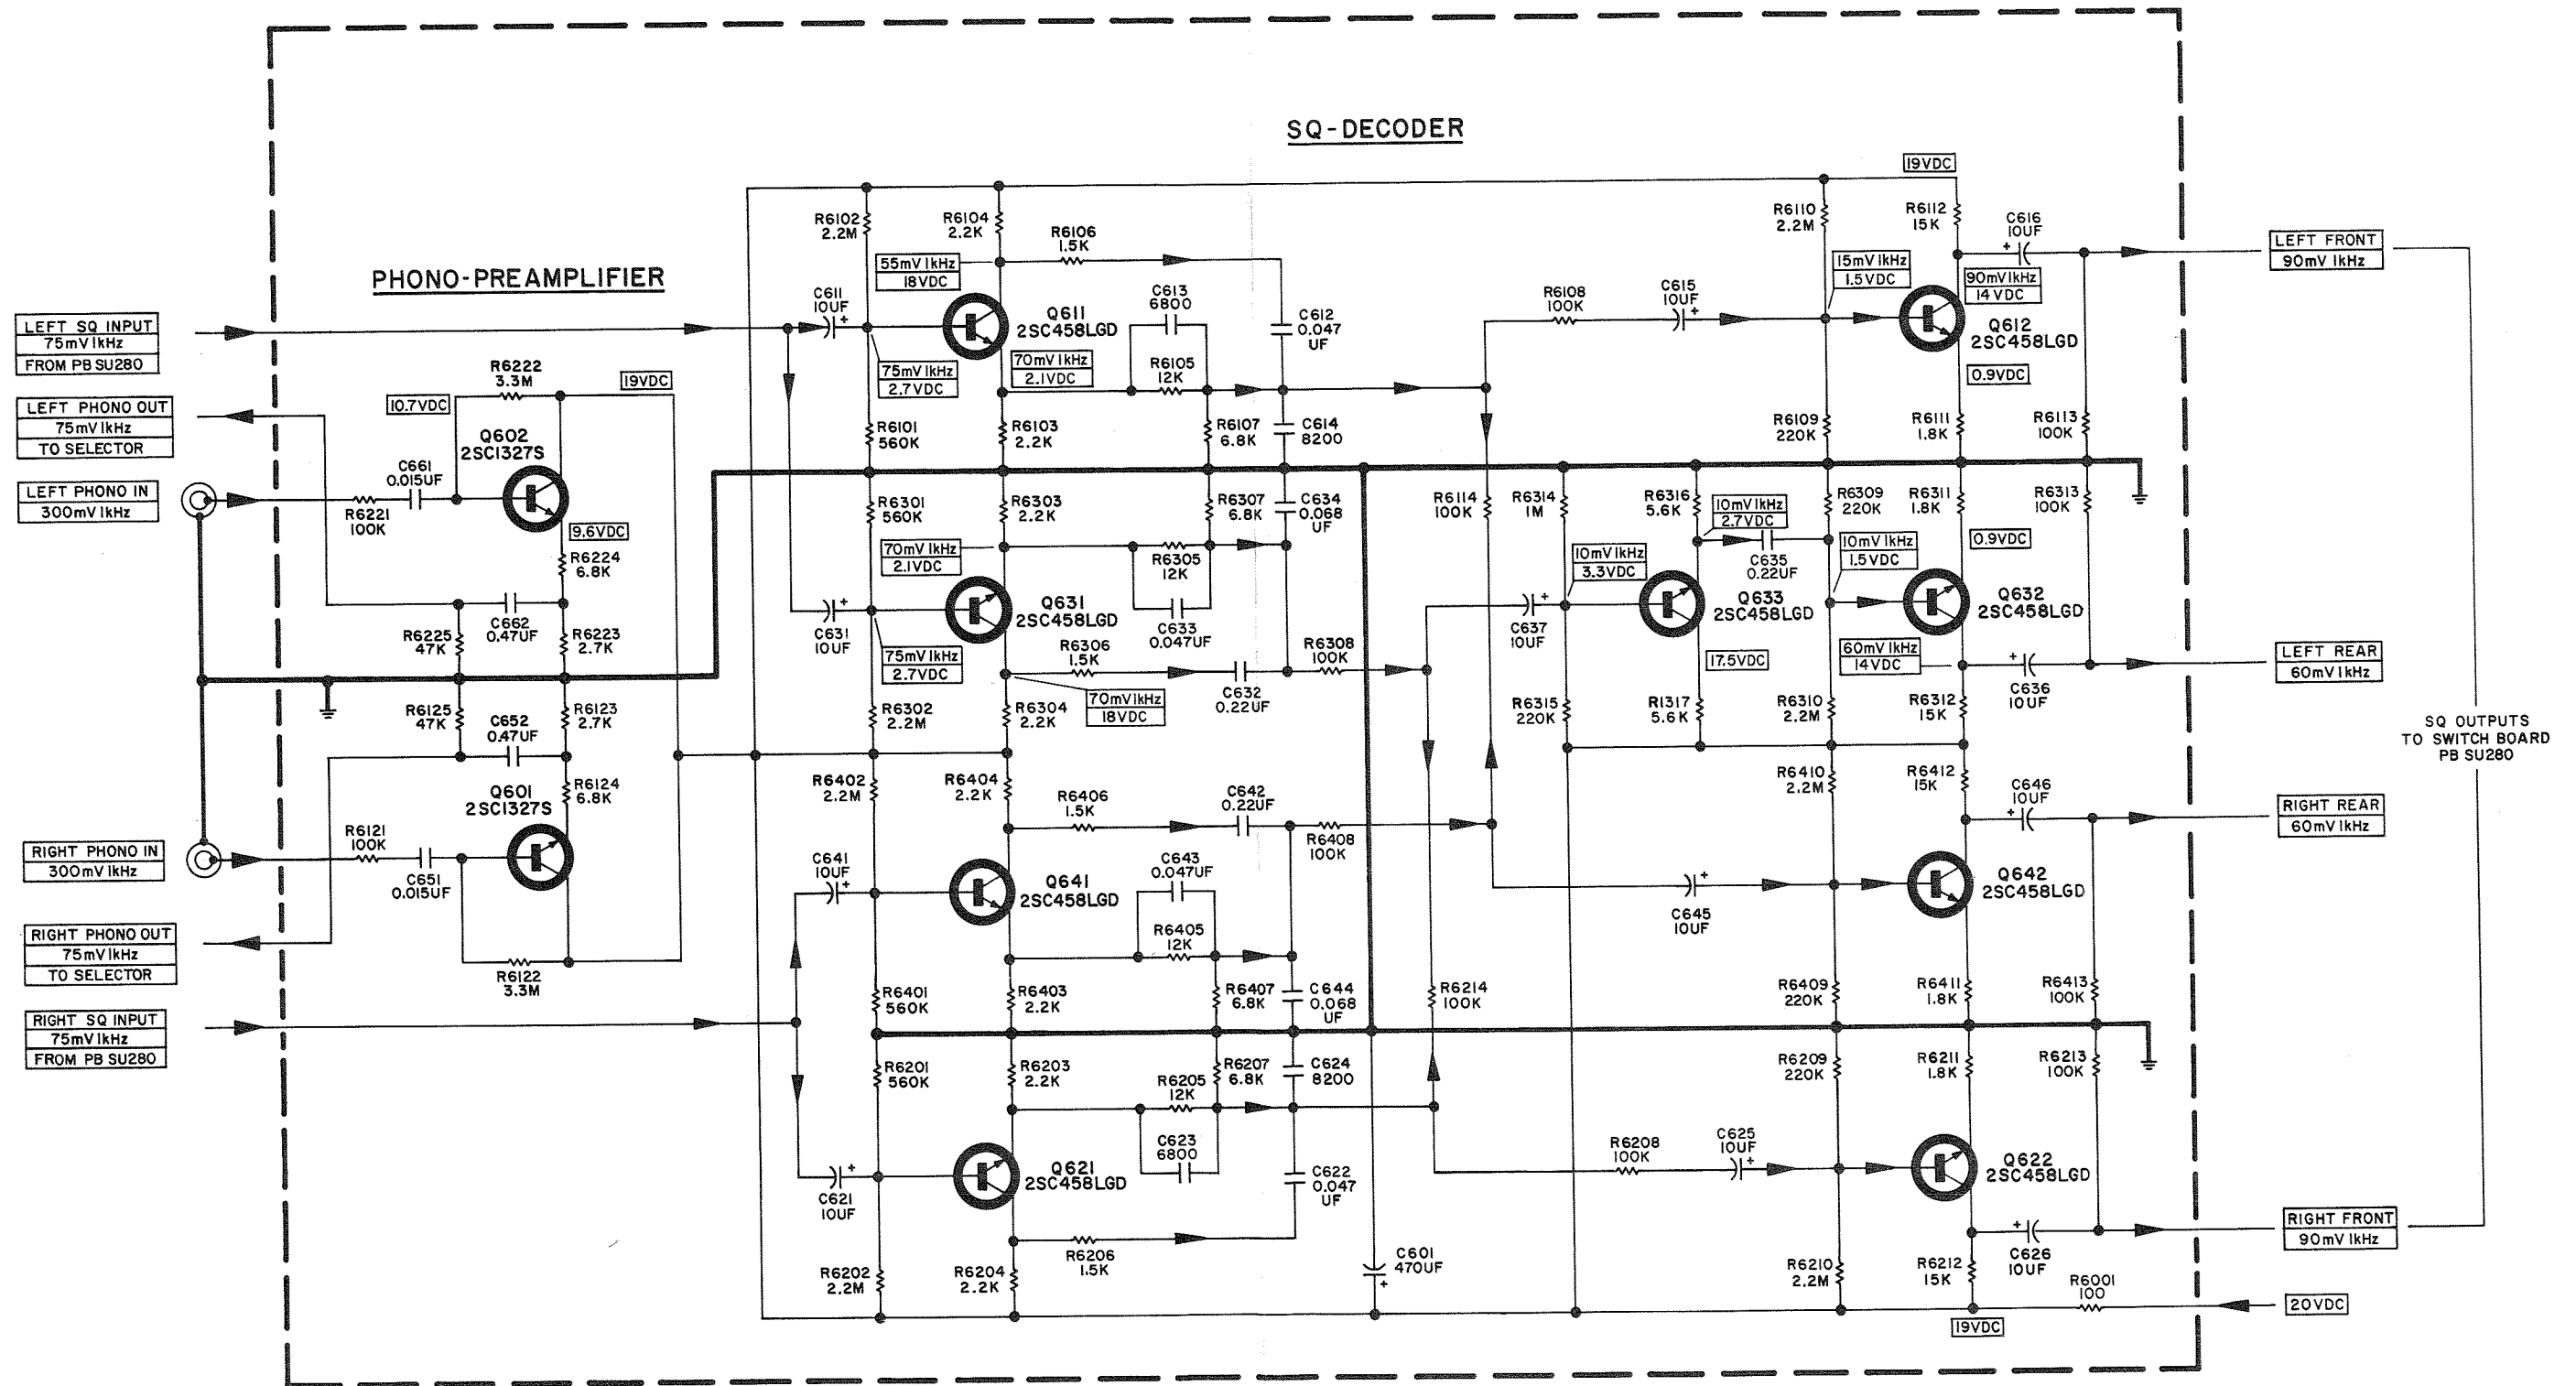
SQ-DECODER

PHONO-PREAMPLIFIER

LEFT SQ INPUT
75mV 1kHz
FROM PB SU280

LEFT PHONO OUT
75mV 1kHz
TO SELECTOR

LEFT PHONO IN
300mV 1kHz

RIGHT PHONO IN
300mV 1kHz

RIGHT PHONO OUT
75mV 1kHz
TO SELECTOR

RIGHT SQ INPUT
75mV 1kHz
FROM PB SU280

R6222 3.3M
10.7VDC
19VDC
Q602 2SC1327S
C661 0.015UF
R6221 100K
9.6VDC
R6224 6.8K
C662 0.47UF
R6225 47K
R6223 2.7K
R6125 47K
C652 0.47UF
R6123 2.7K
Q601 2SC1327S
R6124 6.8K
R6121 100K
C651 0.015UF
R6122 3.3M

R6102 2.2M
R6104 2.2K
R6106 1.5K
55mV 1kHz
18VDC
C611 10UF
Q611 2SC458LGD
C613 6800
C612 0.047 UF
75mV 1kHz
2.7VDC
70mV 1kHz
2.1VDC
R6105 12K
R6101 560K
R6103 2.2K
R6107 6.8K
C614 8200
R6301 560K
R6303 2.2K
R6307 6.8K
C634 0.068 UF
70mV 1kHz
2.1VDC
R6305 12K
C631 10UF
Q631 2SC458LGD
C633 0.047UF
75mV 1kHz
2.7VDC
R6306 1.5K
R6308 100K
70mV 1kHz
18VDC
C632 0.22UF
R6302 2.2M
R6304 2.2K
R6402 2.2M
R6404 2.2K
R6406 1.5K
C642 0.22UF
R6408 100K
C641 10UF
Q641 2SC458LGD
C643 0.047UF
R6405 12K
R6401 560K
R6403 2.2K
R6407 6.8K
C644 0.068 UF
R6201 560K
R6203 2.2K
R6205 12K
R6207 6.8K
C624 8200
C623 6800
Q621 2SC458LGD
C621 10UF
C622 0.047 UF
R6206 1.5K
R6202 2.2M
R6204 2.2K
C601 470UF

19VDC
R6108 100K
C615 10UF
R6110 2.2M
R6112 15K
C616 10UF
15mV 1kHz
1.5VDC
90mV 1kHz
14VDC
Q612 2SC458LGD
0.9VDC
R6109 220K
R6111 1.8K
R6113 100K
R6114 100K
R6314 1M
R6316 5.6K
10mV 1kHz
2.7VDC
R6309 220K
R6311 1.8K
R6313 100K
C635 0.22UF
10mV 1kHz
3.3VDC
10mV 1kHz
1.5VDC
0.9VDC
C637 10UF
Q633 2SC458LGD
Q632 2SC458LGD
17.5VDC
60mV 1kHz
14VDC
C636 10UF
R6315 220K
R1317 5.6K
R6310 2.2M
R6312 15K
R6214 100K
R6410 2.2M
R6412 15K
C646 10UF
C645 10UF
Q642 2SC458LGD
R6409 220K
R6411 1.8K
R6413 100K
R6209 220K
R6211 1.8K
R6213 100K
R6208 100K
C625 10UF
Q622 2SC458LGD
C626 10UF
R6210 2.2M
R6212 15K
R6001 100
19VDC

LEFT FRONT
90mV 1kHz
LEFT REAR
60mV 1kHz
SQ OUTPUTS TO SWITCH BOARD PB SU280
RIGHT REAR
60mV 1kHz
RIGHT FRONT
90mV 1kHz
20VDC